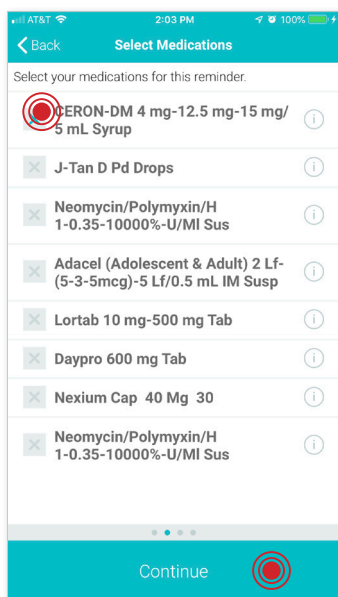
AT&T 2:03 PM 100%

Back Select Medications

Select your medications for this reminder.

CERON-DM 4 mg-12.5 mg-15 mg/ 5 mL Syrup

J-Tan D Pd Drops

Neomycin/Polymyxin/H 1-0.35-10000%-U/Ml Sus

Adacel (Adolescent & Adult) 2 Lf-(5-3-5mcg)-5 Lf/0.5 mL IM Susp

Lortab 10 mg-500 mg Tab

Daypro 600 mg Tab

Nexium Cap 40 Mg 30

Neomycin/Polymyxin/H 1-0.35-10000%-U/Ml Sus

Continue